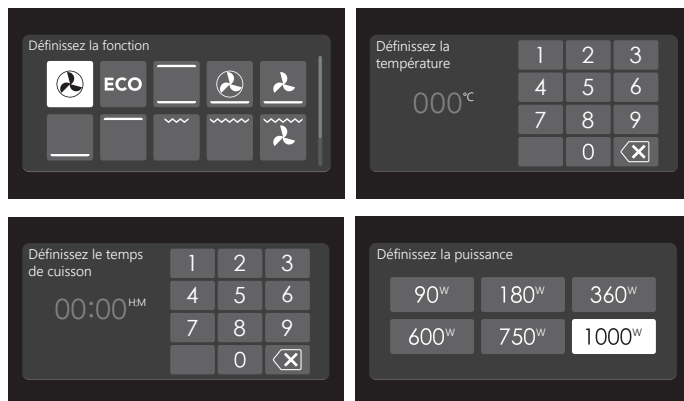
Définissez la fonction

ECO

Définissez la température

000℃

| 1 | 2 | 3 |
|---|---|---|
| 4 | 5 | 6 |
| 7 | 8 | 9 |
|  | 0 |  |

Définissez le temps de cuisson

00:00 H:M

| 1 | 2 | 3 |
|---|---|---|
| 4 | 5 | 6 |
| 7 | 8 | 9 |
|  | 0 |  |

Définissez la puissance

| 90W | 180W | 360W |
|---|---|---|
| 600W | 750W | 1000W |